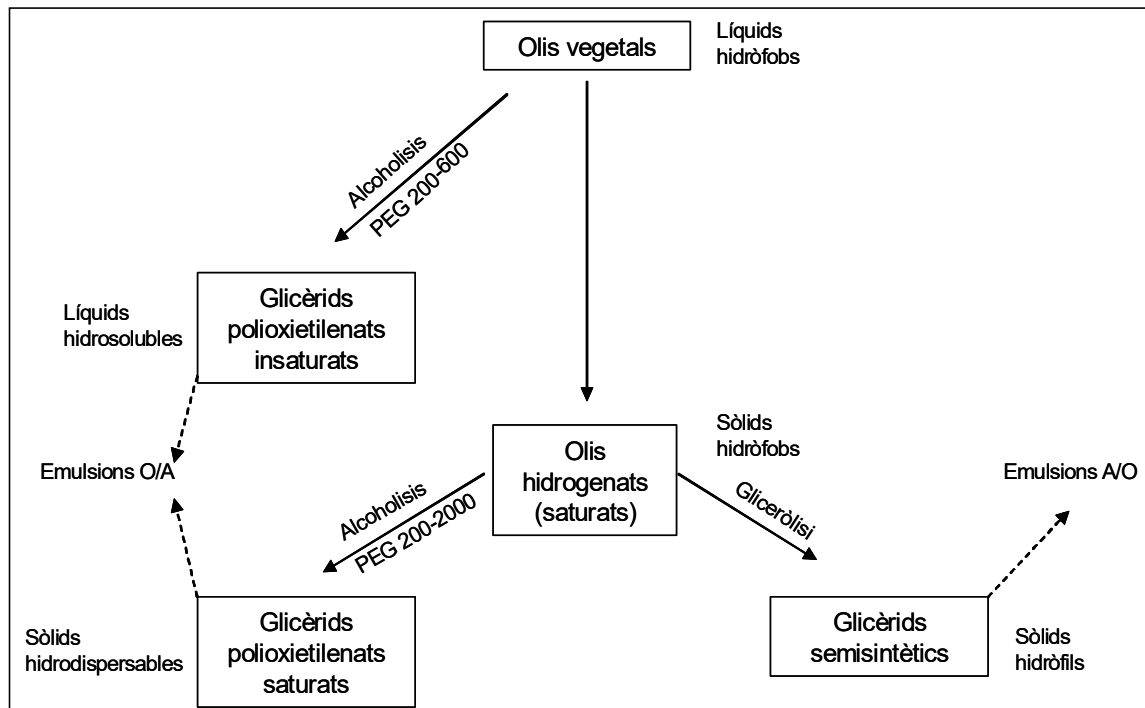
Olis vegetals

Líquids hidròfobs

Alcoholisis
PEG 200-600

Líquids hidrosolubles

Glicèrids polioxietilenats insaturats

Emulsions O/A

Sòlids hidròfobs

Olis hidrogenats (saturats)

Alcoholisis
PEG 200-2000

Gliceròlisi

Emulsions A/O

Sòlids hidrodispersables

Glicèrids polioxietilenats saturats

Glicèrids semisintètics

Sòlids hidròfils